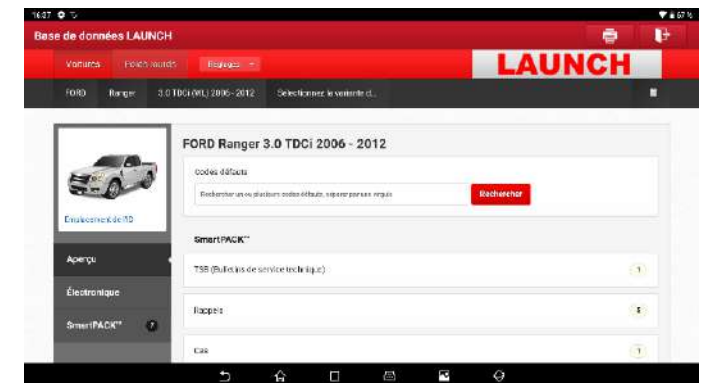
16:37
67 %
Base de données LAUNCH
Voitures
Poids lourds
Réglages
LAUNCH
FORD
Ranger
3.0 TDCi (WL) 2006 - 2012
Sélectionnez la variante d...
Emplacement de ID
Aperçu
Électronique
SmartPACK™
FORD Ranger 3.0 TDCi 2006 - 2012
Codes défauts
Rechercher un ou plusieurs codes défauts, séparer par une virgule
Rechercher
SmartPACK™
TSB (Bulletins de service technique)
1
Rappels
3
Cas
1